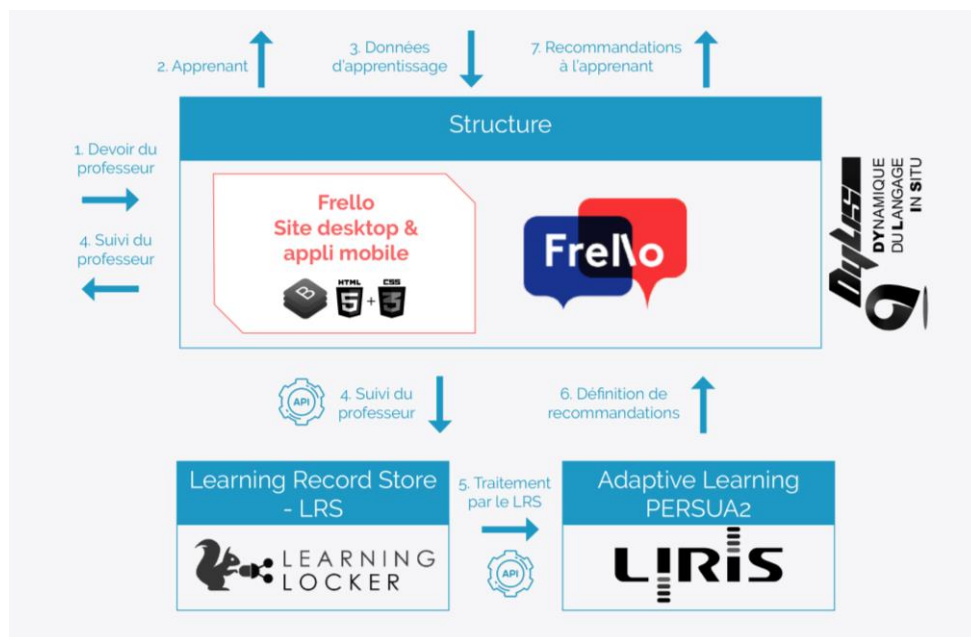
2. Apprenant

3. Données d'apprentissage

7. Recommandations à l'apprenant

Structure

1. Devoir du professeur

4. Suivi du professeur

Frello
Site desktop & appli mobile

B HTML 5 + CSS 3

Frello

DYNAMIQUE DU LANGAGE IN SITU

API

4. Suivi du professeur

6. Définition de recommandations

Learning Record Store - LRS

LEARNING LOCKER

5. Traitement par le LRS

API

Adaptive Learning PERSUA2

LIRIS